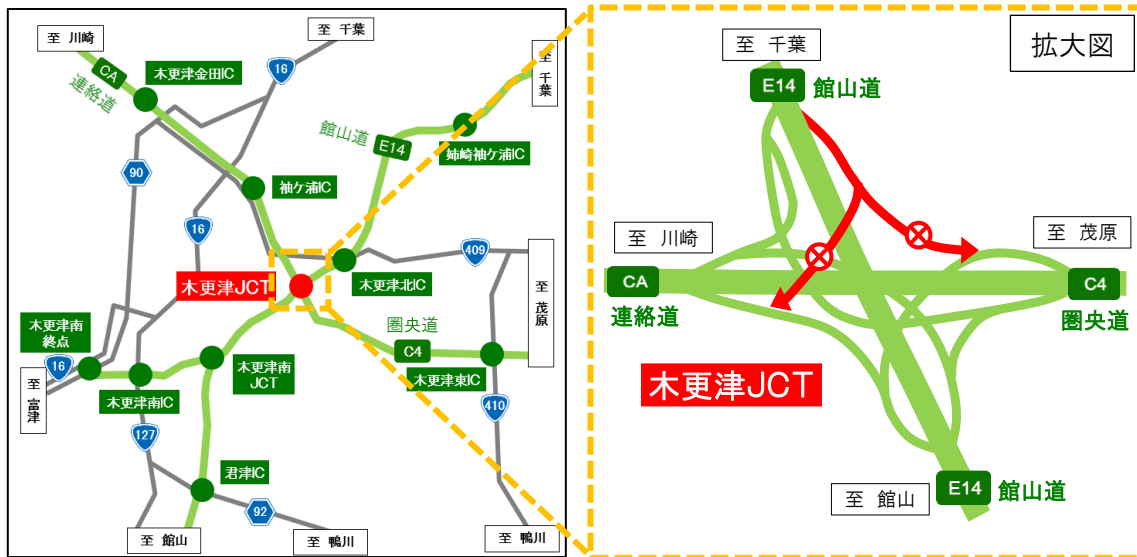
至 川崎

至 千葉

至 千葉

CA

連絡道

木更津金田IC

16

館山道

E14

姉崎袖ケ浦IC

90

袖ケ浦IC

16

409

至 茂原

木更津JCT

木更津北IC

圏央道

木更津南 終点

16

C4

至 富津

木更津南 JCT

木更津東IC

木更津南IC

410

127

君津IC

92

至 館山

至 鴨川

至 鴨川

拡大図

至 千葉

E14 館山道

至 川崎

至 茂原

CA

C4

連絡道

圏央道

木更津JCT

至 館山

E14 館山道